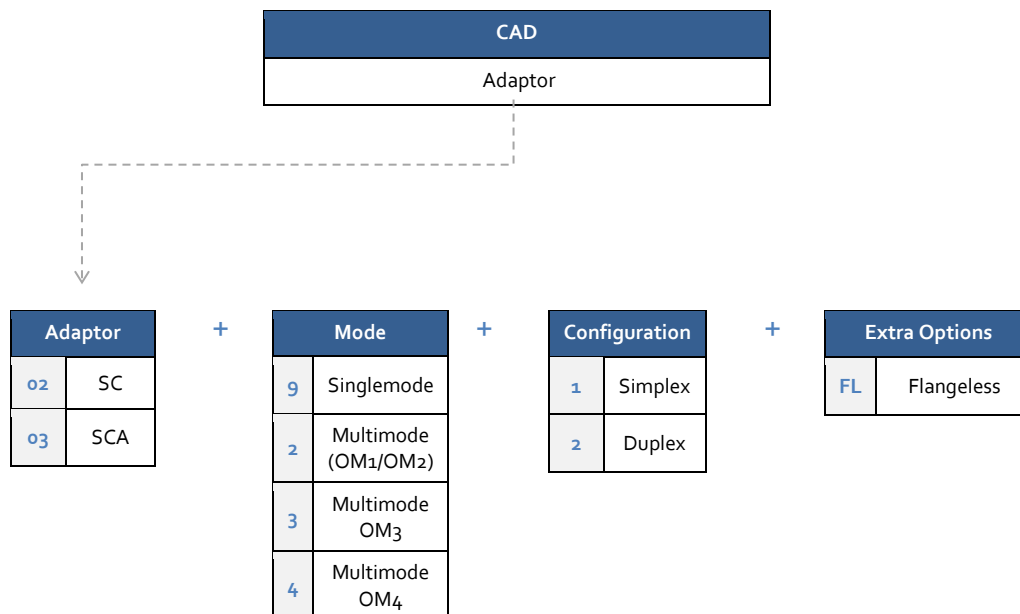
| CAD |
|---|
| Adaptor |

| Adaptor | |
|---|---|
| 02 | SC |
| 03 | SCA |

+

| Mode | |
|---|---|
| 9 | Singlemode |
| 2 | Multimode (OM1/OM2) |
| 3 | Multimode OM3 |
| 4 | Multimode OM4 |

+

| Configuration | |
|---|---|
| 1 | Simplex |
| 2 | Duplex |

+

| Extra Options | |
|---|---|
| FL | Flangeless |